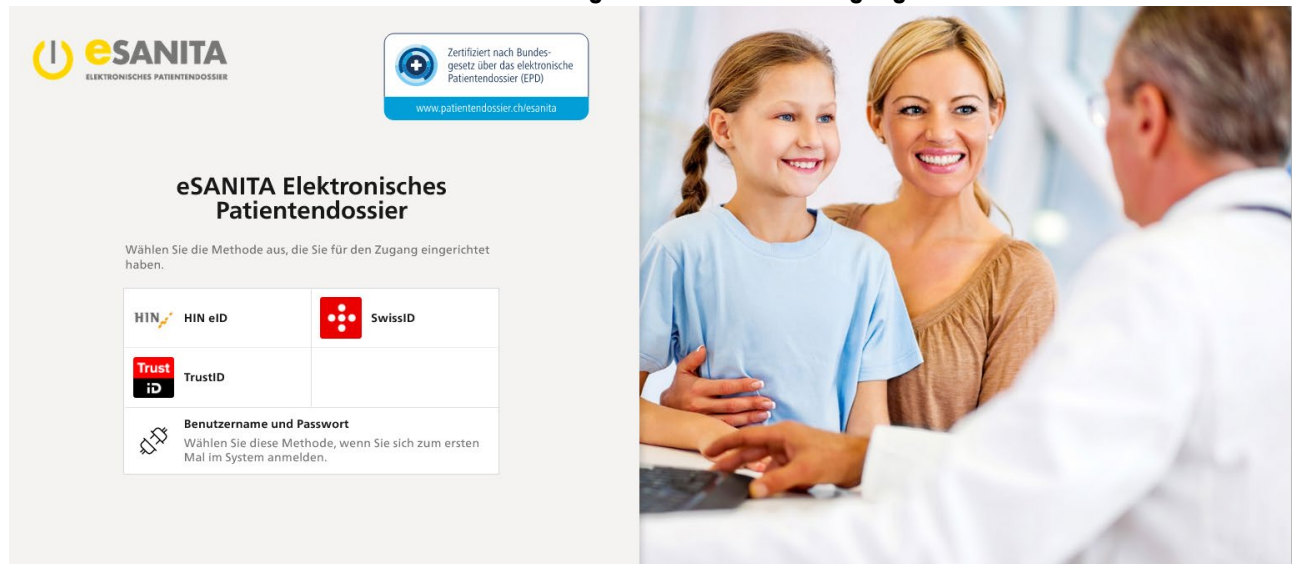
eSANITA
ELEKTRONISCHES PATIENTENDOSSIER

Zertifiziert nach Bundesgesetz über das elektronische Patientendossier (EPD)
www.patientendossier.ch/esanita

eSANITA Elektronisches Patientendossier

Wählen Sie die Methode aus, die Sie für den Zugang eingerichtet haben.

| HIN HIN eID | SwissID |
|---|---|
| Trust iD TrustID | |

Benutzername und Passwort
Wählen Sie diese Methode, wenn Sie sich zum ersten Mal im System anmelden.